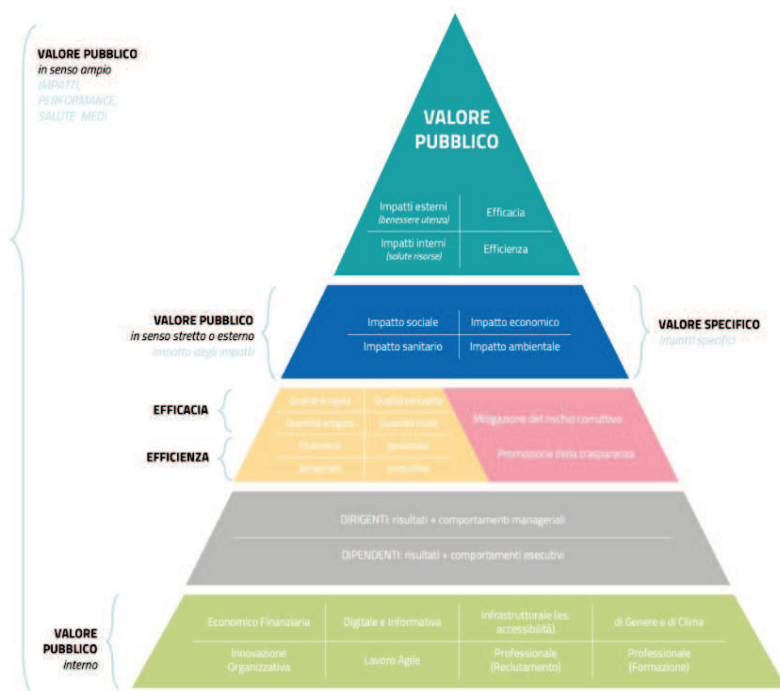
VALORE PUBBLICO
in senso ampio
IMPATTI, PERFORMANCE, SALUTE MEDI

VALORE PUBBLICO

| Impatti esterni (benessere utenza) | Efficacia |
|---|---|
| Impatti interni (salute risorse) | Efficienza |

VALORE PUBBLICO
in senso stretto o esterno
Impatto degli impatti

| Impatto sociale | Impatto economico |
|---|---|
| Impatto sanitario | Impatto ambientale |

VALORE SPECIFICO
Impatti specifici

EFFICACIA

EFFICIENZA

| Qualità erogata | Qualità percepita |
|---|---|
| Quantità erogata | Quantità fruita |
| Economica | gestionale |
| temporale | produttiva |

Mitigazione del rischio corruttivo

Promozione della trasparenza

DIRIGENTI: risultati + comportamenti manageriali

DIPENDENTI: risultati + comportamenti esecutivi

VALORE PUBBLICO
interno

| Economico Finanziaria | Digitale e Informativa | Infrastrutturale (es. accessibilità) | di Genere e di Clima |
|---|---|---|---|
| Innovazione Organizzativa | Lavoro Agile | Professionale (Reclutamento) | Professionale (Formazione) |